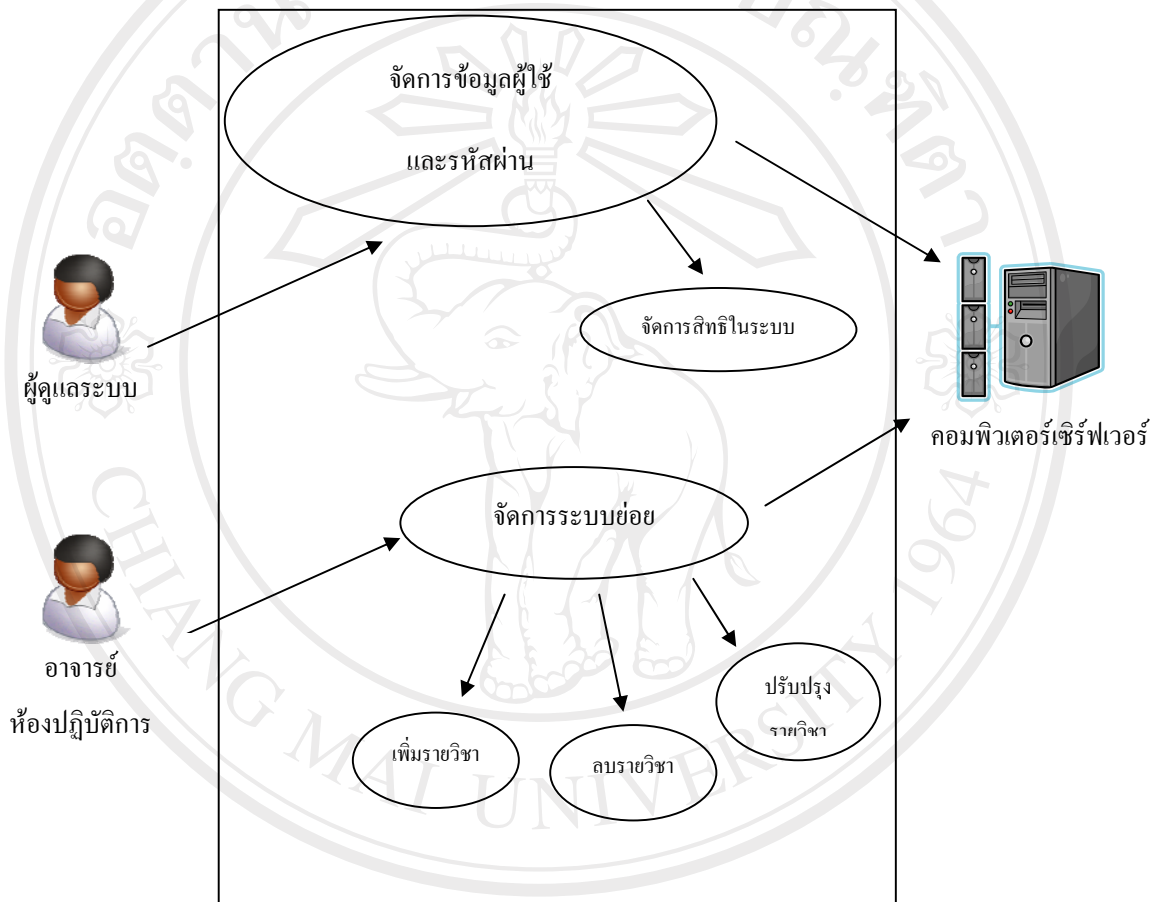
จัดการข้อมูลผู้ใช้

และรหัสผ่าน

จัดการสิทธิในระบบ

ผู้ดูแลระบบ

คอมพิวเตอร์เซิร์ฟเวอร์

จัดการระบบย่อย

อาจารย์

ห้องปฏิบัติการ

เพิ่มรายวิชา

ลบรายวิชา

ปรับปรุง

รายวิชา

CHIANG MAI UNIVERSITY 1964